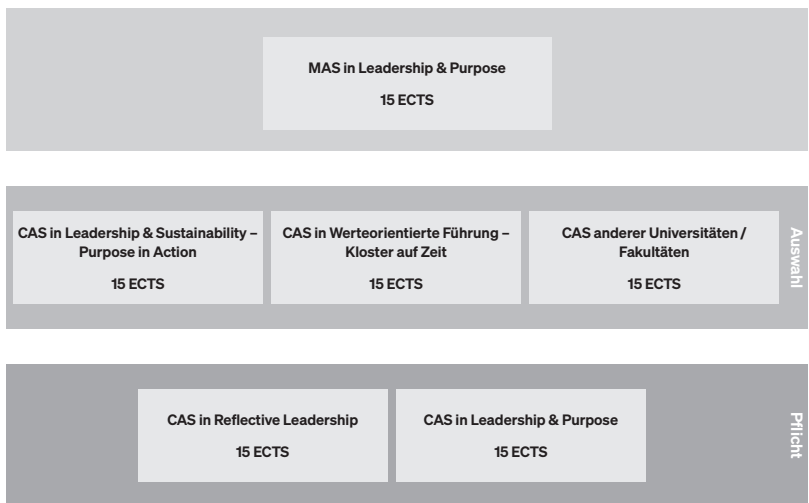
MAS in Leadership & Purpose

15 ECTS

CAS in Leadership & Sustainability – Purpose in Action

15 ECTS

CAS in Werteorientierte Führung – Kloster auf Zeit

15 ECTS

CAS anderer Universitäten / Fakultäten

15 ECTS

Auswahl

CAS in Reflective Leadership

15 ECTS

CAS in Leadership & Purpose

15 ECTS

Pflicht